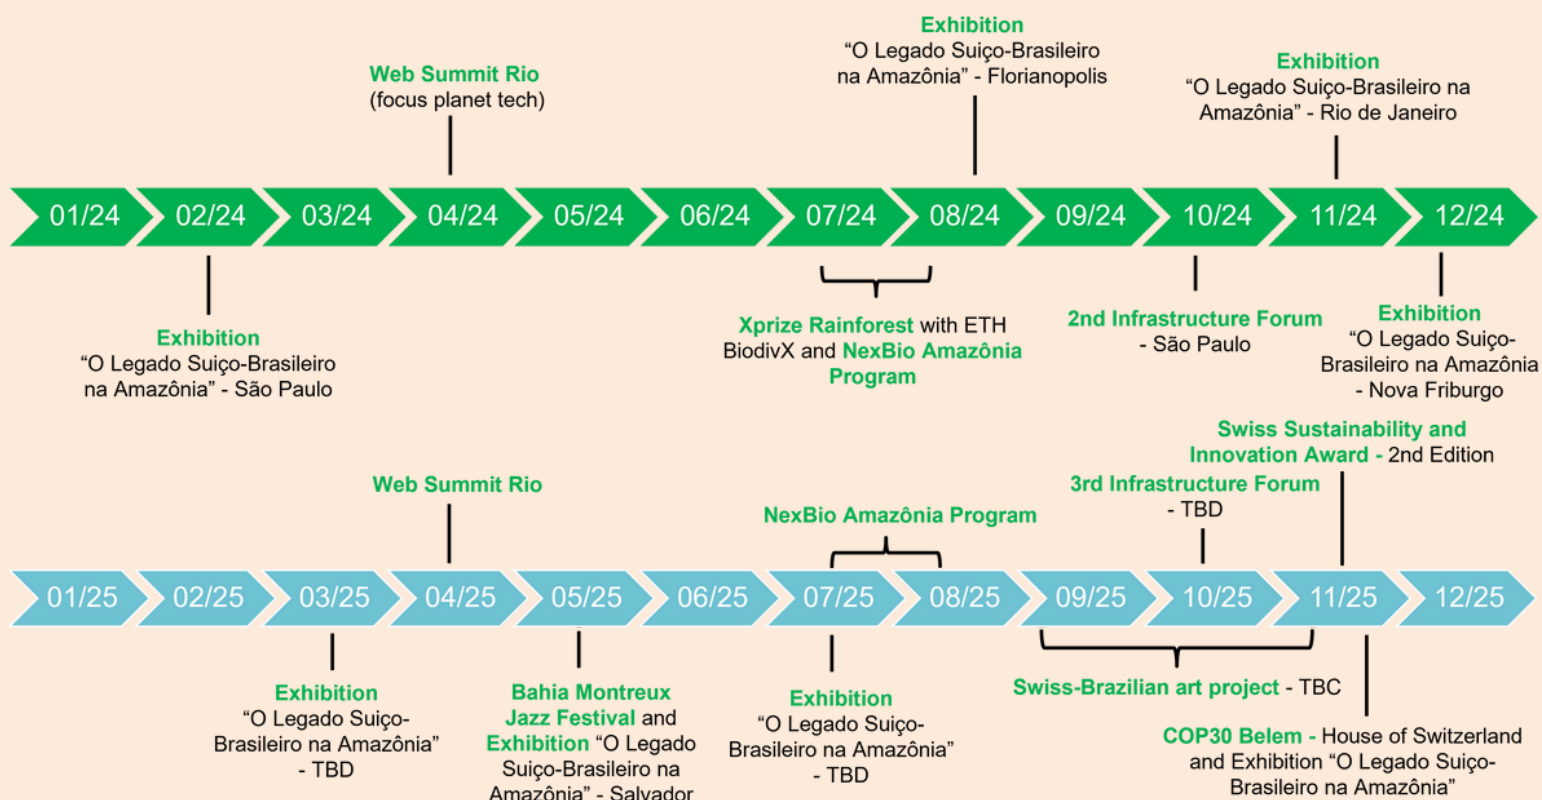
Exhibition
"O Legado Suiço-Brasileiro na Amazônia" - Florianopolis

Web Summit Rio
(focus planet tech)

Exhibition
"O Legado Suiço-Brasileiro na Amazônia" - Rio de Janeiro

01/24 02/24 03/24 04/24 05/24 06/24 07/24 08/24 09/24 10/24 11/24 12/24

Exhibition
"O Legado Suiço-Brasileiro na Amazônia" - São Paulo

Xprize Rainforest with ETH BiodivX and NexBio Amazônia Program

2nd Infrastructure Forum - São Paulo

Exhibition
"O Legado Suiço-Brasileiro na Amazônia - Nova Friburgo

Swiss Sustainability and Innovation Award - 2nd Edition

Web Summit Rio

3rd Infrastructure Forum - TBD

NexBio Amazônia Program

01/25 02/25 03/25 04/25 05/25 06/25 07/25 08/25 09/25 10/25 11/25 12/25

Swiss-Brazilian art project - TBC

Exhibition
"O Legado Suiço-Brasileiro na Amazônia" - TBD

Bahia Montreux Jazz Festival and Exhibition "O Legado Suiço-Brasileiro na Amazônia" - Salvador

Exhibition
"O Legado Suiço-Brasileiro na Amazônia" - TBD

COP30 Belem - House of Switzerland and Exhibition "O Legado Suiço-Brasileiro na Amazônia"